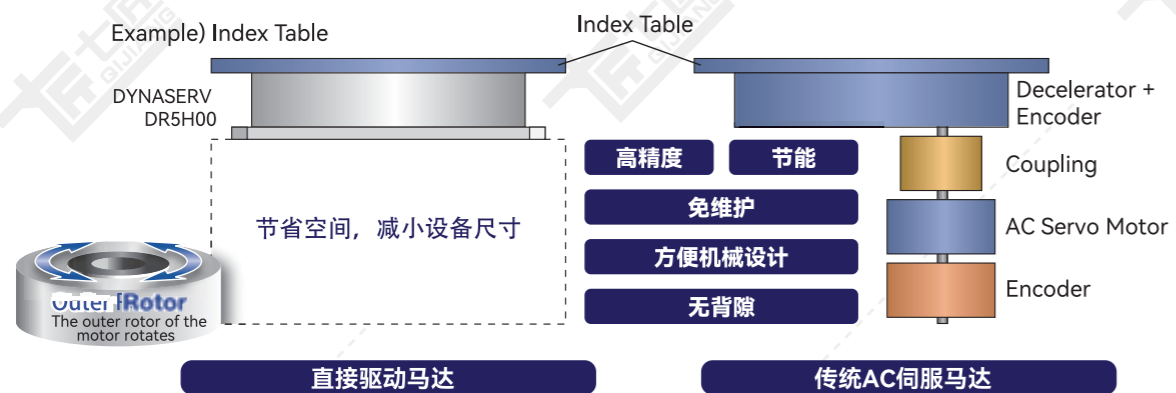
Example) Index Table

Index Table

DYNASERV DR5H00

Decelerator + Encoder

高精度

节能

Coupling

免维护

AC Servo Motor

节省空间，减小设备尺寸

方便机械设计

Encoder

无背隙

Outer Rotor
The outer rotor of the motor rotates

直接驱动马达

传统AC伺服马达